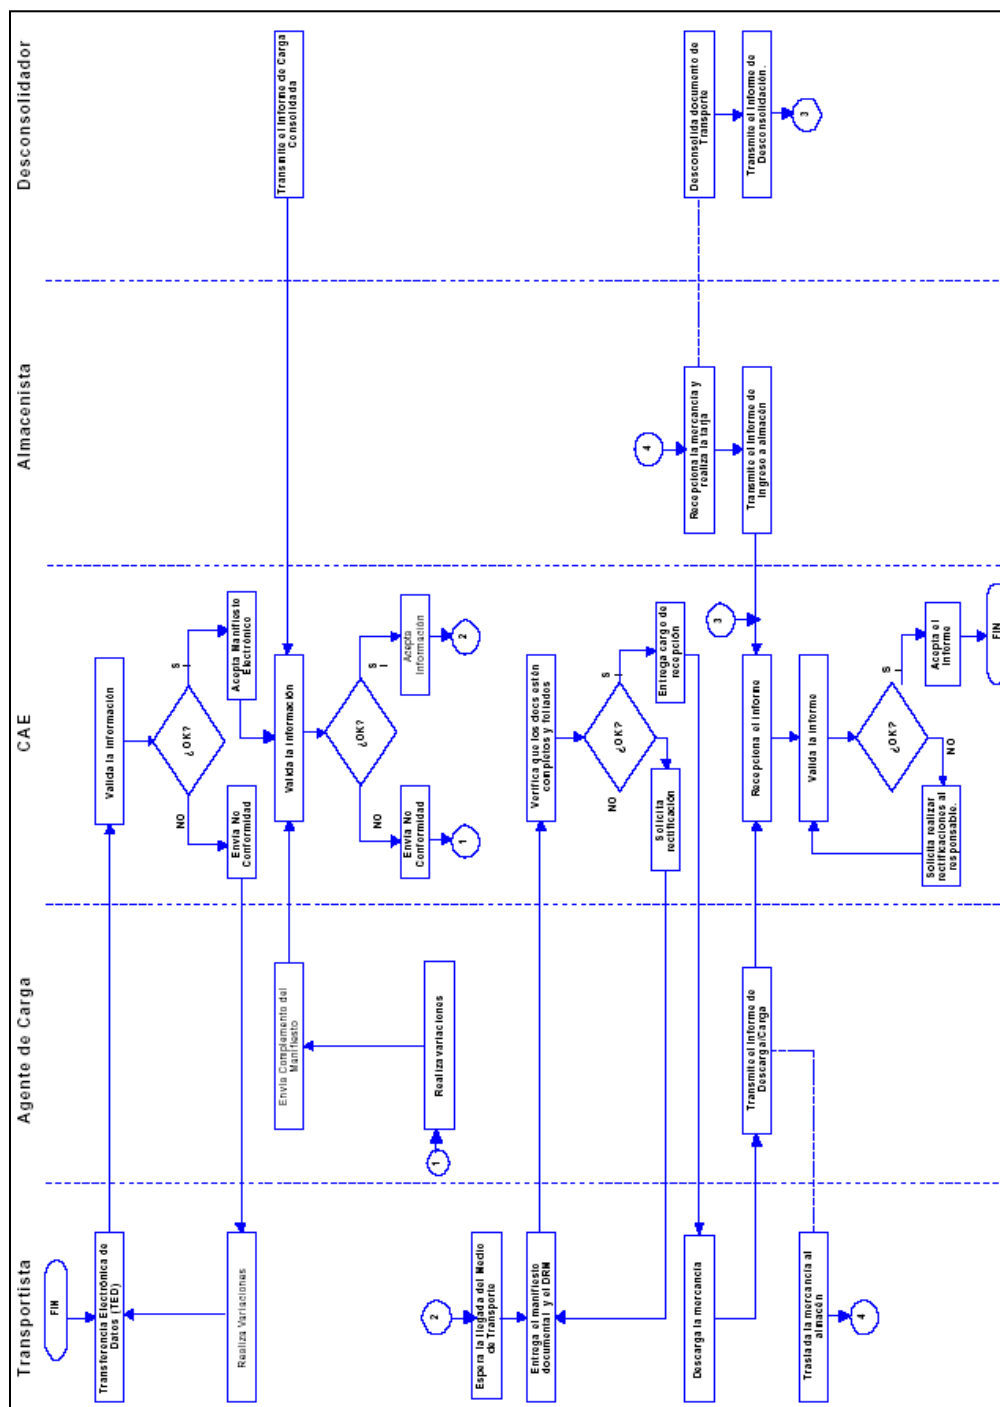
Desconsolidador

Almacenista

CAE

Agente de Carga

Transportista

Transmite el Informe de Carga Consolidada

Desconsolida documento de Transporte

Transmite el Informe de Desconsolidación.

3

4

Recepciona la mercancía y realiza la tarja

Transmite el Informe de Ingreso a almacén

Valida la Información

¿OK?

SI

NO

Acepta Manifiesto Electrónico

Envía No Conformidad

Valida la Información

¿OK?

SI

NO

Acepta Información

2

Envía No Conformidad

1

Verifica que los docs estén completos y foliados

¿OK?

SI

NO

Entrega cargo de recepción

Solicita rectificación

3

Recepciona el Informe

Valida la Informe

¿OK?

SI

NO

Acepta el Informe

FIN

Solicita realizar rectificaciones al responsable.

Envía Complemento del Manifiesto

Realiza variaciones

1

Transmite el Informe de Descarga/Carga

FIN

Transferencia Electrónica de Datos (TED)

Realiza Variaciones

2

Espera la llegada del Medio de Transporte

Entrega el manifiesto documental y el DRM

Descarga la mercancía

Traslada la mercancía al almacén

4